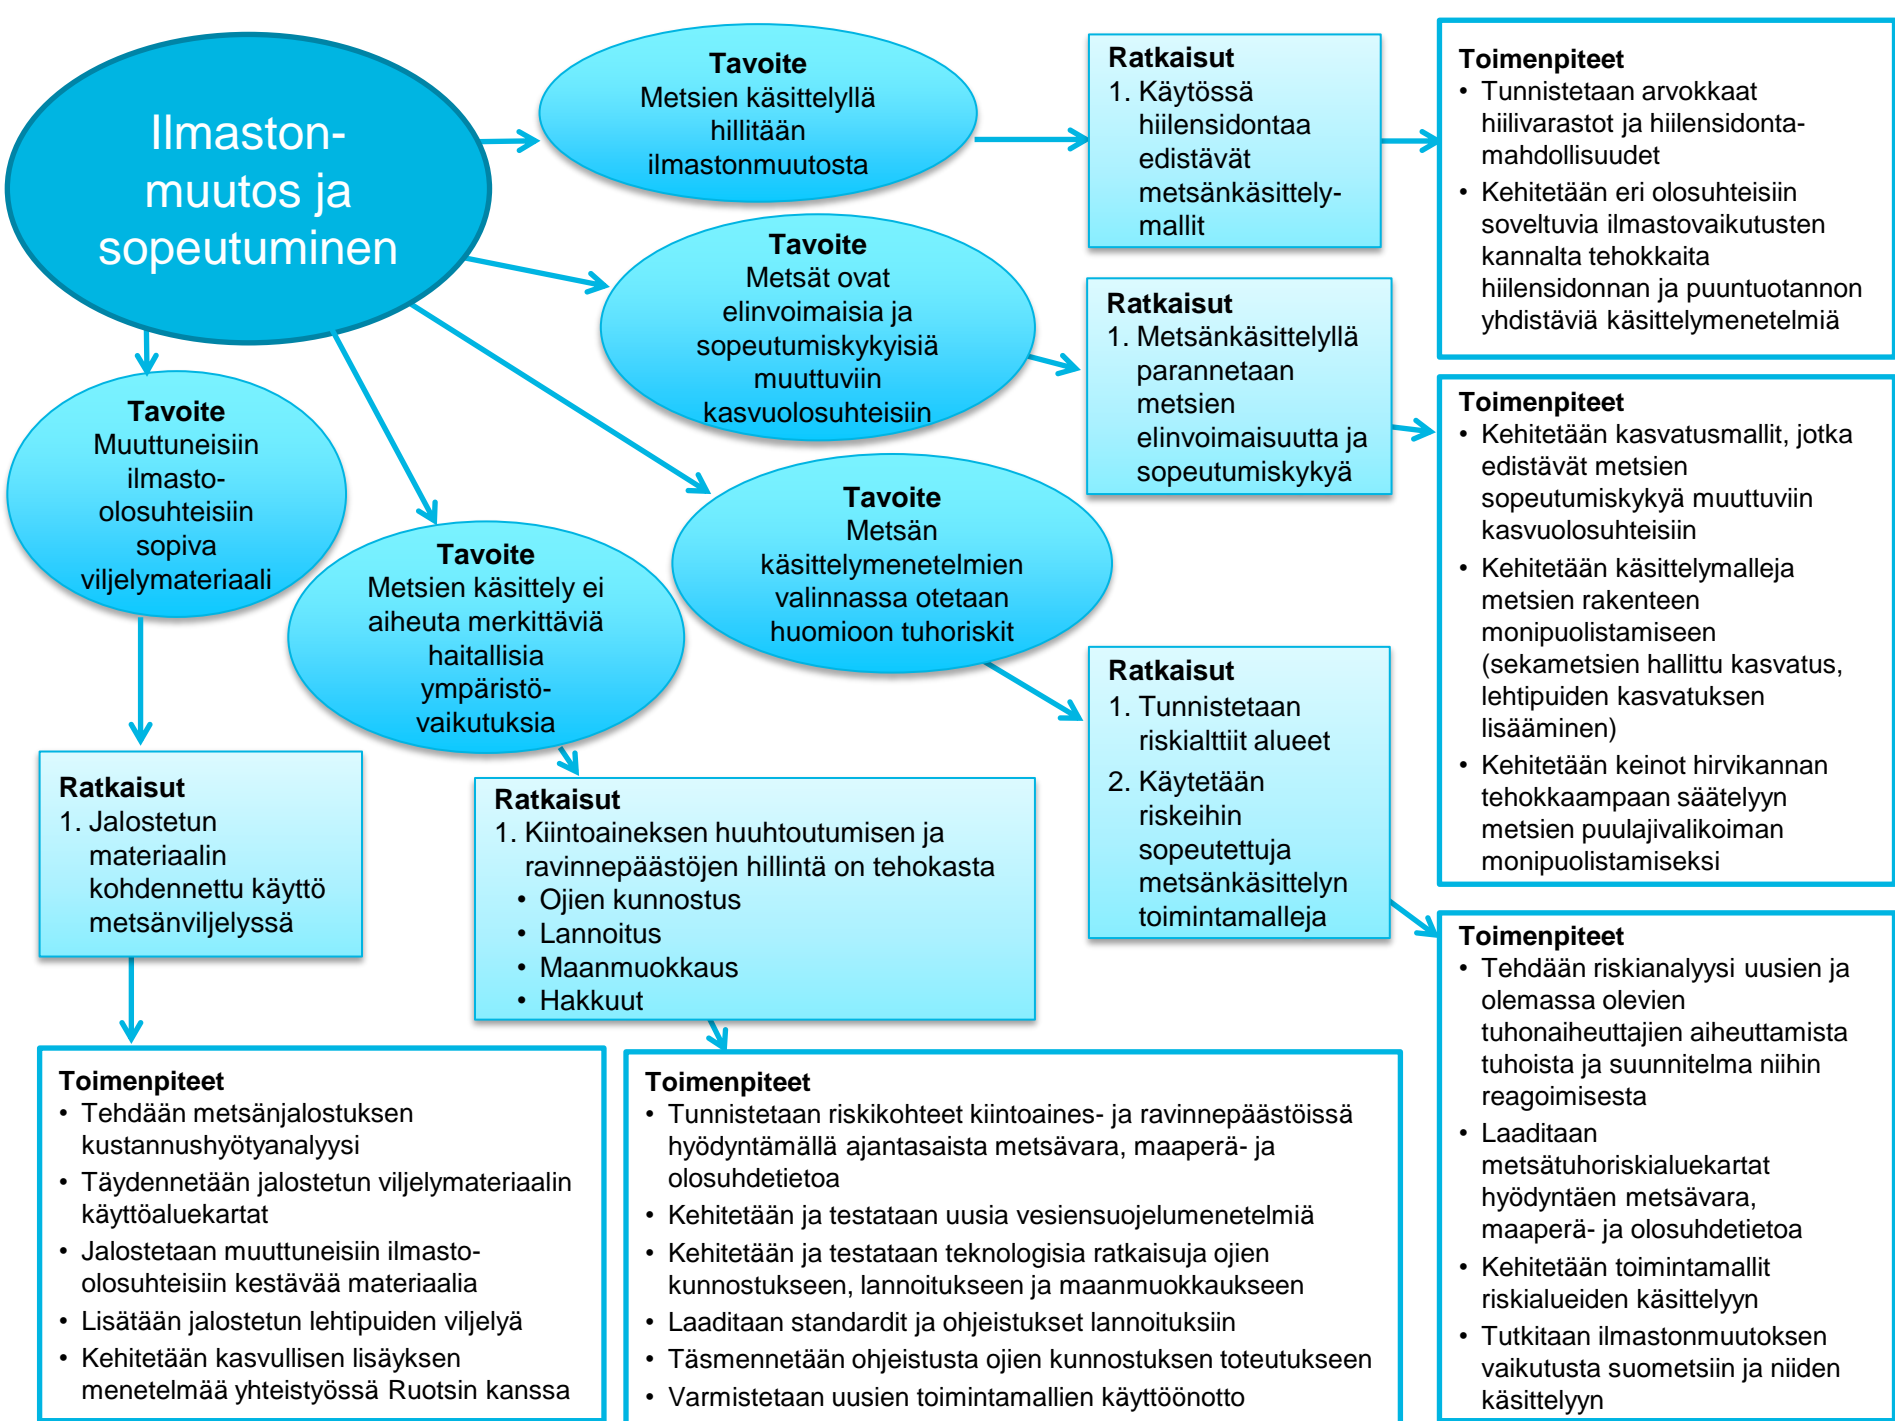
Ilmastonmuutos ja sopeutuminen

Tavoite
Metsien käsittelyllä hillitään ilmastonmuutosta

Ratkaisut
1. Käytössä hiilensidontaa edistävät metsänkäsittelymallit

Toimenpiteet
• Tunnistetaan arvokkaat hiilivarastot ja hiilensidontamahdollisuudet
• Kehitetään eri olosuhteisiin soveltuvia ilmastovaikutusten kannalta tehokkaita hiilensidonnan ja puuntuotannon yhdistäviä käsittelymenetelmiä

Tavoite
Metsät ovat elinvoimaisia ja sopeutumiskykyisiä muuttuviin kasvuolosuhteisiin

Ratkaisut
1. Metsänkäsittelyllä parannetaan metsien elinvoimaisuutta ja sopeutumiskykyä

Toimenpiteet
• Kehitetään kasvatusmallit, jotka edistävät metsien sopeutumiskykyä muuttuviin kasvuolosuhteisiin
• Kehitetään käsittelymalleja metsien rakenteen monipuolistamiseen (sekametsien hallittu kasvatus, lehtipuiden kasvatuksen lisääminen)
• Kehitetään keinot hirvikannan tehokkaampaan säätelyyn metsien puulajivalikoiman monipuolistamiseksi

Tavoite
Muuttuneisiin ilmasto-olosuhteisiin sopiva viljelymateriaali

Tavoite
Metsien käsittely ei aiheuta merkittäviä haitallisia ympäristövaikutuksia

Tavoite
Metsän käsittelymenetelmien valinnassa otetaan huomioon tuhoriskit

Ratkaisut
1. Tunnistetaan riskialttiit alueet
2. Käytetään riskeihin sopeutettuja metsänkäsittelyn toimintamalleja

Toimenpiteet
• Tehdään riskianalyysi uusien ja olemassa olevien tuhonaiheuttajien aiheuttamista tuhoista ja suunnitelma niihin reagoimisesta
• Laaditaan metsätuhoriskialuekartat hyödyntäen metsävara, maaperä- ja olosuhdetietoa
• Kehitetään toimintamallit riskialueiden käsittelyyn
• Tutkitaan ilmastonmuutoksen vaikutusta suometsiin ja niiden käsittelyyn

Ratkaisut
1. Jalostetun materiaalin kohdennettu käyttö metsänviljelyssä

Ratkaisut
1. Kiintoaineksen huuhtoutumisen ja ravinnepäästöjen hillintä on tehokasta
• Ojien kunnostus
• Lannoitus
• Maanmuokkaus
• Hakkuut

Toimenpiteet
• Tehdään metsänjalostuksen kustannushyötyanalyysi
• Täydennetään jalostetun viljelymateriaalin käyttöaluekartat
• Jalostetaan muuttuneisiin ilmasto-olosuhteisiin kestävää materiaalia
• Lisätään jalostetun lehtipuiden viljelyä
• Kehitetään kasvullisen lisäyksen menetelmää yhteistyössä Ruotsin kanssa

Toimenpiteet
• Tunnistetaan riskikohteet kiintoaines- ja ravinnepäästöissä hyödyntämällä ajantasaista metsävara, maaperä- ja olosuhdetietoa
• Kehitetään ja testataan uusia vesiensuojelumenetelmiä
• Kehitetään ja testataan teknologisia ratkaisuja ojien kunnostukseen, lannoitukseen ja maanmuokkaukseen
• Laaditaan standardit ja ohjeistukset lannoituksiin
• Täsmennetään ohjeistusta ojien kunnostuksen toteutukseen
• Varmistetaan uusien toimintamallien käyttöönotto